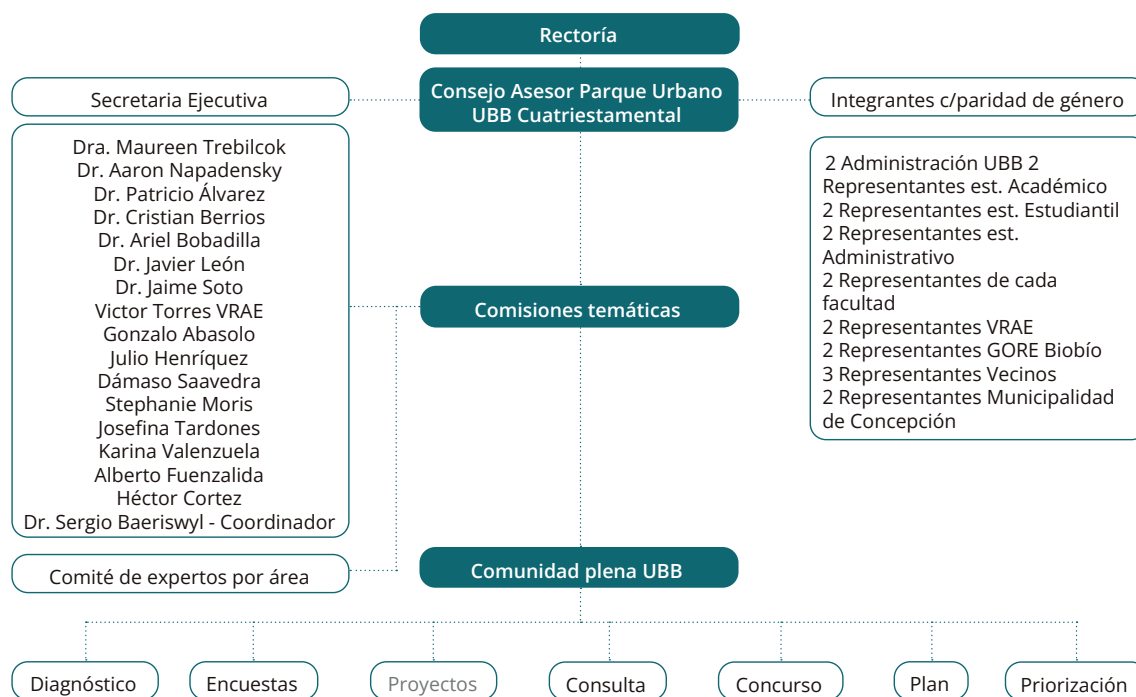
Rectoría

Consejo Asesor Parque Urbano UBB Cuatriestamental

Secretaria Ejecutiva

Integrantes c/paridad de género

Dra. Maureen Trebilcok
Dr. Aaron Napadensky
Dr. Patricio Álvarez
Dr. Cristian Berrios
Dr. Ariel Bobadilla
Dr. Javier León
Dr. Jaime Soto
Victor Torres VRAE
Gonzalo Abasolo
Julio Henríquez
Dámaso Saavedra
Stephanie Moris
Josefina Tardones
Karina Valenzuela
Alberto Fuenzalida
Héctor Cortez
Dr. Sergio Baeriswyl - Coordinador

2 Administración UBB 2 Representantes est. Académico
2 Representantes est. Estudiantil
2 Representantes est. Administrativo
2 Representantes de cada facultad
2 Representantes VRAE
2 Representantes GORE Biobío
3 Representantes Vecinos
2 Representantes Municipalidad de Concepción

Comisiones temáticas

Comité de expertos por área

Comunidad plena UBB

Diagnóstico
Encuestas
Proyectos
Consulta
Concurso
Plan
Priorización